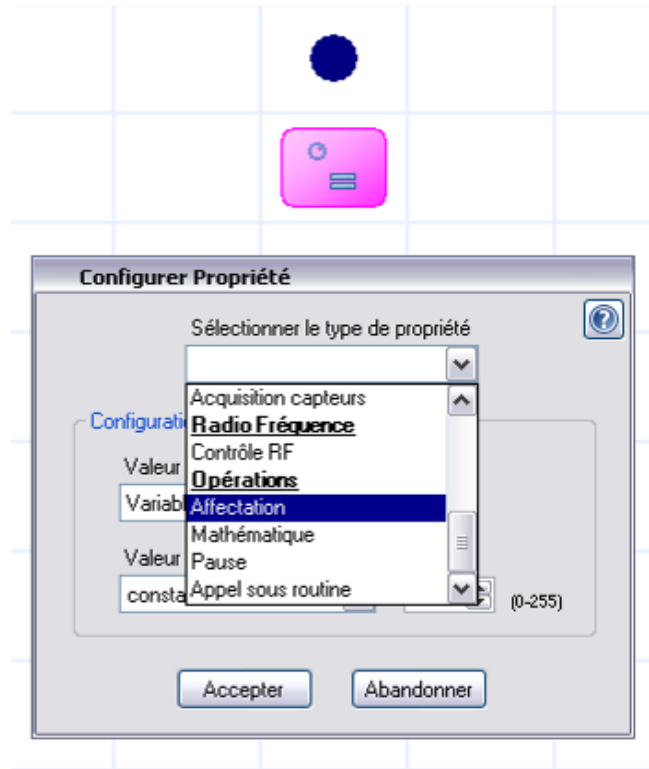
Configurer Propriété

Sélectionner le type de propriété

Acquisition capteurs
Radio Fréquence
Contrôle RF
Opérations
Affectation
Mathématique
Pause
Appel sous routine

Configurati

Valeur

Variab

Valeur

consta

(0-255)

Accepter

Abandonner